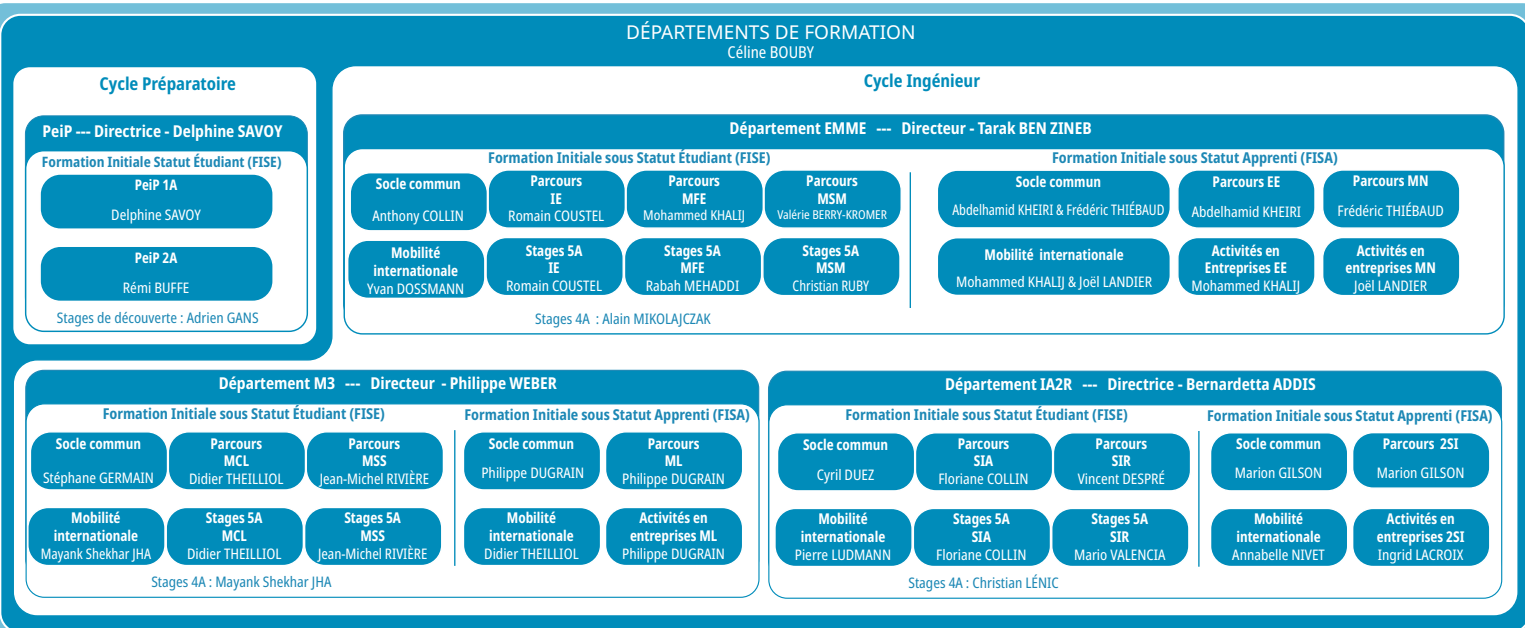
DÉPARTEMENTS DE FORMATION
Céline BOUBY

Cycle Préparatoire

PeiP --- Directrice - Delphine SAVOY

Formation Initiale Statut Étudiant (FISE)

PeiP 1A
Delphine SAVOY

PeiP 2A
Rémi BUFFE

Stages de découverte : Adrien GANS

Cycle Ingénieur

Département EMME --- Directeur - Tarak BEN ZINEB

Formation Initiale sous Statut Étudiant (FISE)

Socle commun
Anthony COLLIN

Parcours
IE
Romain COUSTEL

Parcours
MFE
Mohammed KHALIJ

Parcours
MSM
Valérie BERRY-KROMER

Mobilité internationale
Yvan DOSSMANN

Stages 5A
IE
Romain COUSTEL

Stages 5A
MFE
Rabah MEHADDI

Stages 5A
MSM
Christian RUBY

Stages 4A : Alain MIKOLAJCZAK

Formation Initiale sous Statut Apprenti (FISA)

Socle commun
Abdelhamid KHEIRI & Frédéric THIÉBAUD

Parcours EE
Abdelhamid KHEIRI

Parcours MN
Frédéric THIÉBAUD

Mobilité internationale
Mohammed KHALIJ & Joël LANDIER

Activités en Entreprises EE
Mohammed KHALIJ

Activités en entreprises MN
Joël LANDIER

Département M3 --- Directeur - Philippe WEBER

Formation Initiale sous Statut Étudiant (FISE)

Socle commun
Stéphane GERMAIN

Parcours
MCL
Didier THEILLIOL

Parcours
MSS
Jean-Michel RIVIÈRE

Mobilité internationale
Mayank Shekhar JHA

Stages 5A
MCL
Didier THEILLIOL

Stages 5A
MSS
Jean-Michel RIVIÈRE

Stages 4A : Mayank Shekhar JHA

Formation Initiale sous Statut Apprenti (FISA)

Socle commun
Philippe DUGRAIN

Parcours
ML
Philippe DUGRAIN

Mobilité internationale
Didier THEILLIOL

Activités en entreprises ML
Philippe DUGRAIN

Département IA2R --- Directrice - Bernardetta ADDIS

Formation Initiale sous Statut Étudiant (FISE)

Socle commun
Cyril DUEZ

Parcours
SIA
Floriane COLLIN

Parcours
SIR
Vincent DESPRÉ

Mobilité internationale
Pierre LUDMANN

Stages 5A
SIA
Floriane COLLIN

Stages 5A
SIR
Mario VALENCIA

Stages 4A : Christian LÉNIC

Formation Initiale sous Statut Apprenti (FISA)

Socle commun
Marion GILSON

Parcours 2SI
Marion GILSON

Mobilité internationale
Annabelle NIVET

Activités en entreprises 2SI
Ingrid LACROIX